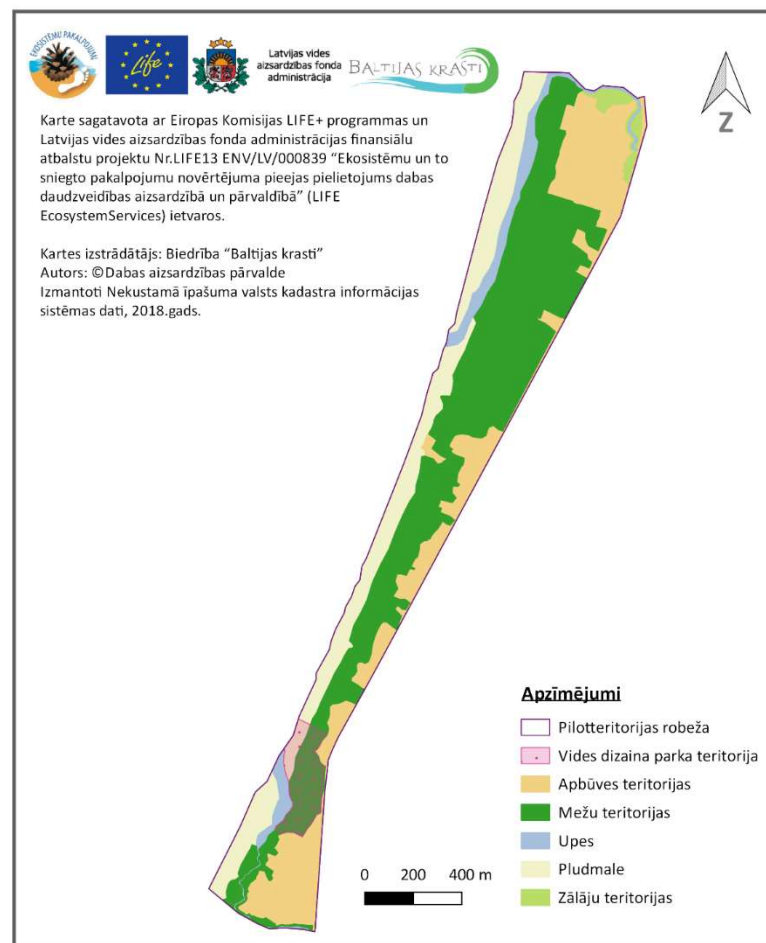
EKOSISTĒMU PAKALPOJUMI

LIFE

Latvijas vides aizsardzības fonda administrācija

BALTIJAS KRASTI

Z

Karte sagatavota ar Eiropas Komisijas LIFE+ programmas un Latvijas vides aizsardzības fonda administrācijas finansiālu atbalstu projektu Nr.LIFE13 ENV/LV/000839 "Ekosistēmu un to sniegto pakalpojumu novērtējuma pieejas pielietojums dabas daudzveidības aizsardzībā un pārvaldībā" (LIFE EcosystemServices) ietvaros.

Kartes izstrādātājs: Biedrība "Baltijas krasti"
Autors: ©Dabas aizsardzības pārvalde
Izmantoti Nekustamā īpašuma valsts kadastra informācijas sistēmas dati, 2018.gads.

Apzīmējumi

Pilotteritorijas robeža
Vides dizaina parka teritorija
Apbūves teritorijas
Mežu teritorijas
Upes
Pludmale
Zālāju teritorijas

0 200 400 m